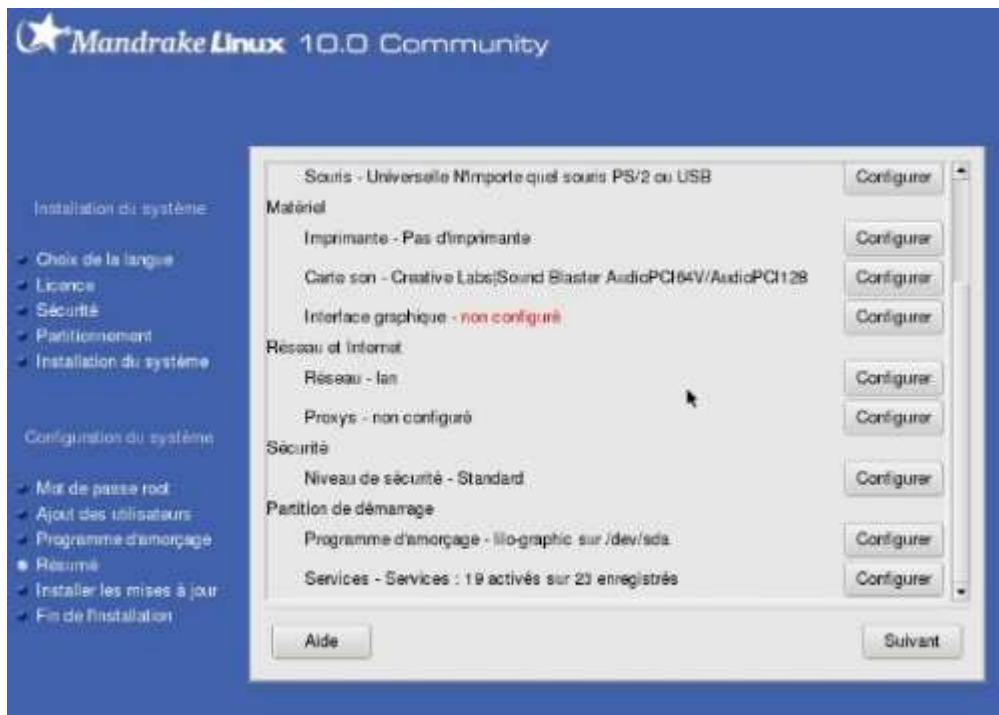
Mandrake Linux 10.0 Community

Installation du système

Choix de la langue
Licence
Sécurité
Partitionnement
Installation du système

Configuration du système

Mot de passe root
Ajout des utilisateurs
Programme d'amorçage
Résumé
Installer les mises à jour
Fin de l'installation

Souris - Universelle N'importe quel souris PS/2 ou USB Configurer
Matériel
Imprimante - Pas d'imprimante Configurer
Carte son - Creative Labs|Sound Blaster AudioPCI64V/AudioPCI128 Configurer
Interface graphique - non configuré Configurer
Réseau et Internet
Réseau - lan Configurer
Proxys - non configuré Configurer
Sécurité
Niveau de sécurité - Standard Configurer
Partition de démarrage
Programme d'amorçage - lilo-graphic sur /dev/sda Configurer
Services - Services : 19 activés sur 23 enregistrés Configurer

Aide
Suivant